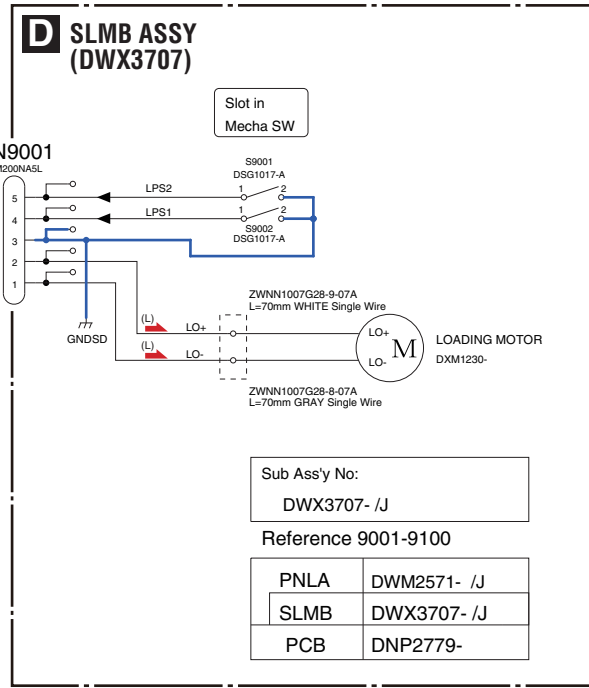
D SLMB ASSY (DWX3707)

Slot in Mecha SW

N9001
200NA5L

5
4
3
2
1

S9001
DSG1017-A

LPS2
1 2

LPS1
1 2

S9002
DSG1017-A

GNDSD

ZWNN1007G28-9-07A
L=70mm WHITE Single Wire

(L)
LO+

(L)
LO-

LO+
M
LO-

LOADING MOTOR
DXM1230-

ZWNN1007G28-8-07A
L=70mm GRAY Single Wire

Sub Ass'y No:
DWX3707- /J

Reference 9001-9100

| PNLA | DWM2571- /J |
|---|---|
| SLMB | DWX3707- /J |
| PCB | DNP2779- |